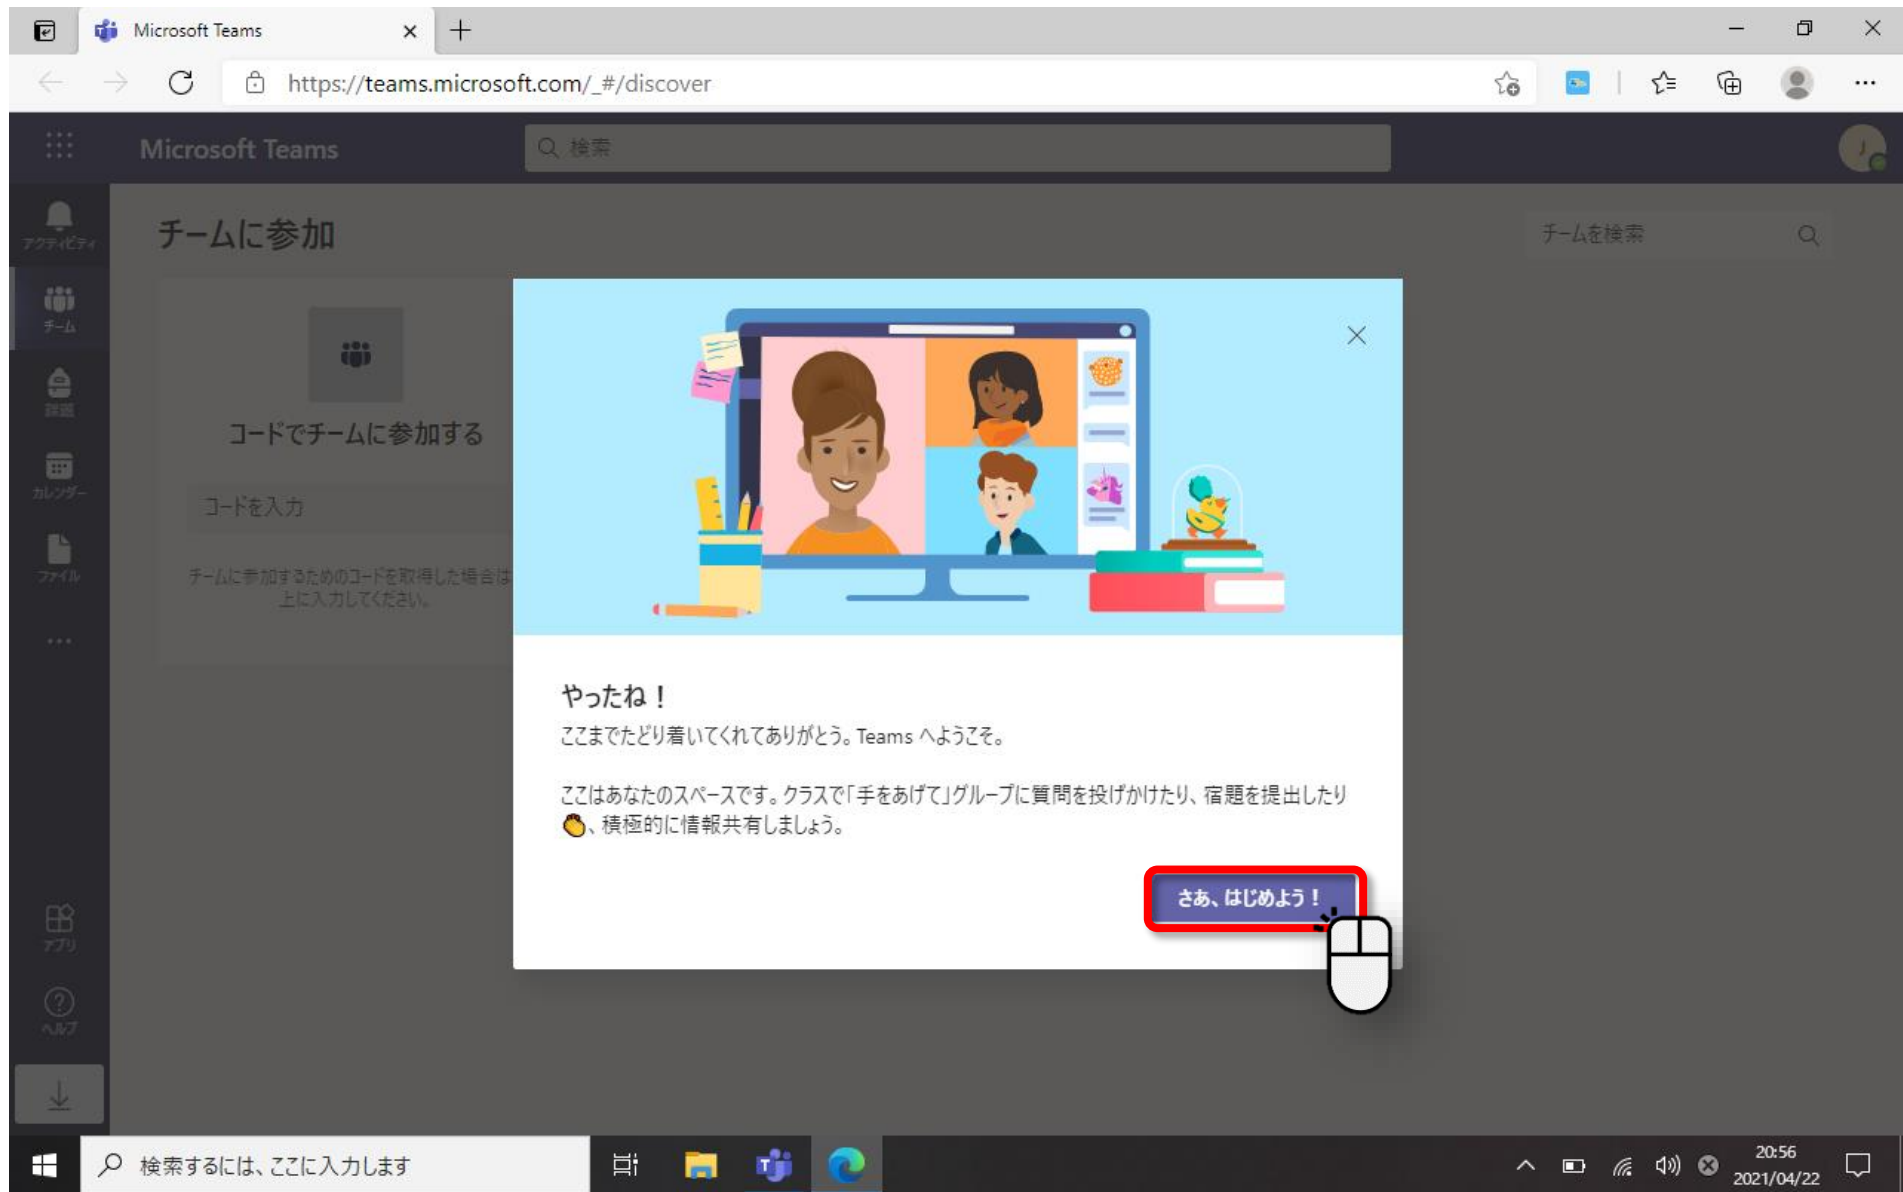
Microsoft Teams

https://teams.microsoft.com/_#/discover

Microsoft Teams

検索

アクティビティ

チーム

課題

カレンダー

ファイル

...

アプリ

ヘルプ

チームに参加

チームを検索

コードでチームに参加する

コードを入力

チームに参加するためのコードを取得した場合は上に入力してください。

やったね！

ここまでたどり着いてくれてありがとう。Teams へようこそ。

ここはあなたのスペースです。クラスで「手をあげて」グループに質問を投げかけたり、宿題を提出したり👏、積極的に情報共有しましょう。

さあ、はじめよう！

検索するには、ここに入力します

20:56
2021/04/22